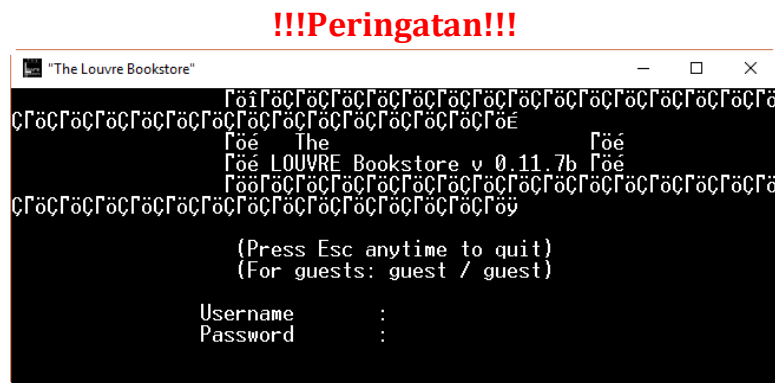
!!!Peringatan!!!

"The Louvre Bookstore"

ΓöîΓöÇΓöÇΓöÇΓöÇΓöÇΓöÇΓöÇΓöÇΓöÇΓöÇΓöÇΓöÇΓöÇΓöÇΓöÇΓöÇΓöÇΓöÇΓöÇΓöÇΓöÇΓöÇΓöÇΓöÇΓöÇΓöÇΓöÇΓöÇΓöÇΓöÉ
Γöé   The                       Γöé
Γöé LOUVRE Bookstore v 0.11.7b Γöé
ΓööΓöÇΓöÇΓöÇΓöÇΓöÇΓöÇΓöÇΓöÇΓöÇΓöÇΓöÇΓöÇΓöÇΓöÇΓöÇΓöÇΓöÇΓöÇΓöÇΓöÇΓöÇΓöÇΓöÇΓöÇΓöÇΓöÇΓöÇΓöÇΓöÇΓöÿ

(Press Esc anytime to quit)
(For guests: guest / guest)

Username :
Password :